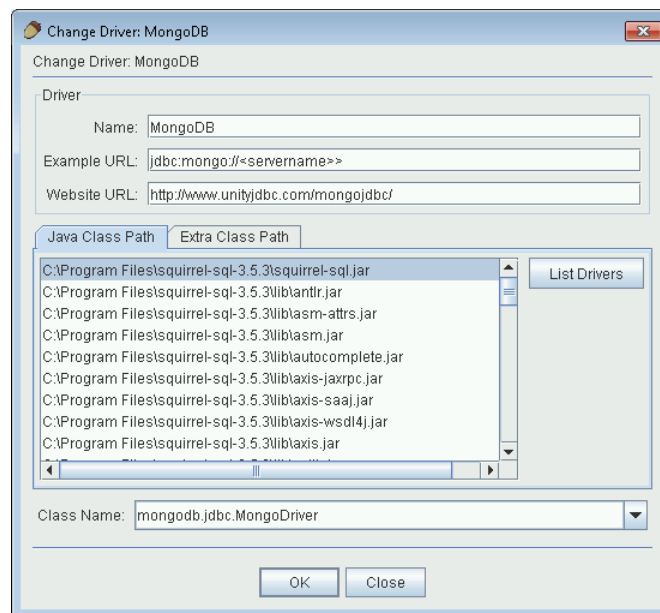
Change Driver: MongoDB

Change Driver: MongoDB

Driver

Name: MongoDB

Example URL: jdbc:mongo://<servername>>

Website URL: http://www.unityjdbc.com/mongojdbc/

Java Class Path | Extra Class Path

C:\Program Files\squirrel-sql-3.5.3\squirrel-sql.jar
C:\Program Files\squirrel-sql-3.5.3\lib\antlr.jar
C:\Program Files\squirrel-sql-3.5.3\lib\asm-attrs.jar
C:\Program Files\squirrel-sql-3.5.3\lib\asm.jar
C:\Program Files\squirrel-sql-3.5.3\lib\autocomplete.jar
C:\Program Files\squirrel-sql-3.5.3\lib\axis-jaxrpc.jar
C:\Program Files\squirrel-sql-3.5.3\lib\axis-saaj.jar
C:\Program Files\squirrel-sql-3.5.3\lib\axis-wsdl4j.jar
C:\Program Files\squirrel-sql-3.5.3\lib\axis.jar
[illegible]

List Drivers

Class Name: mongodb.jdbc.MongoDriver

OK Close